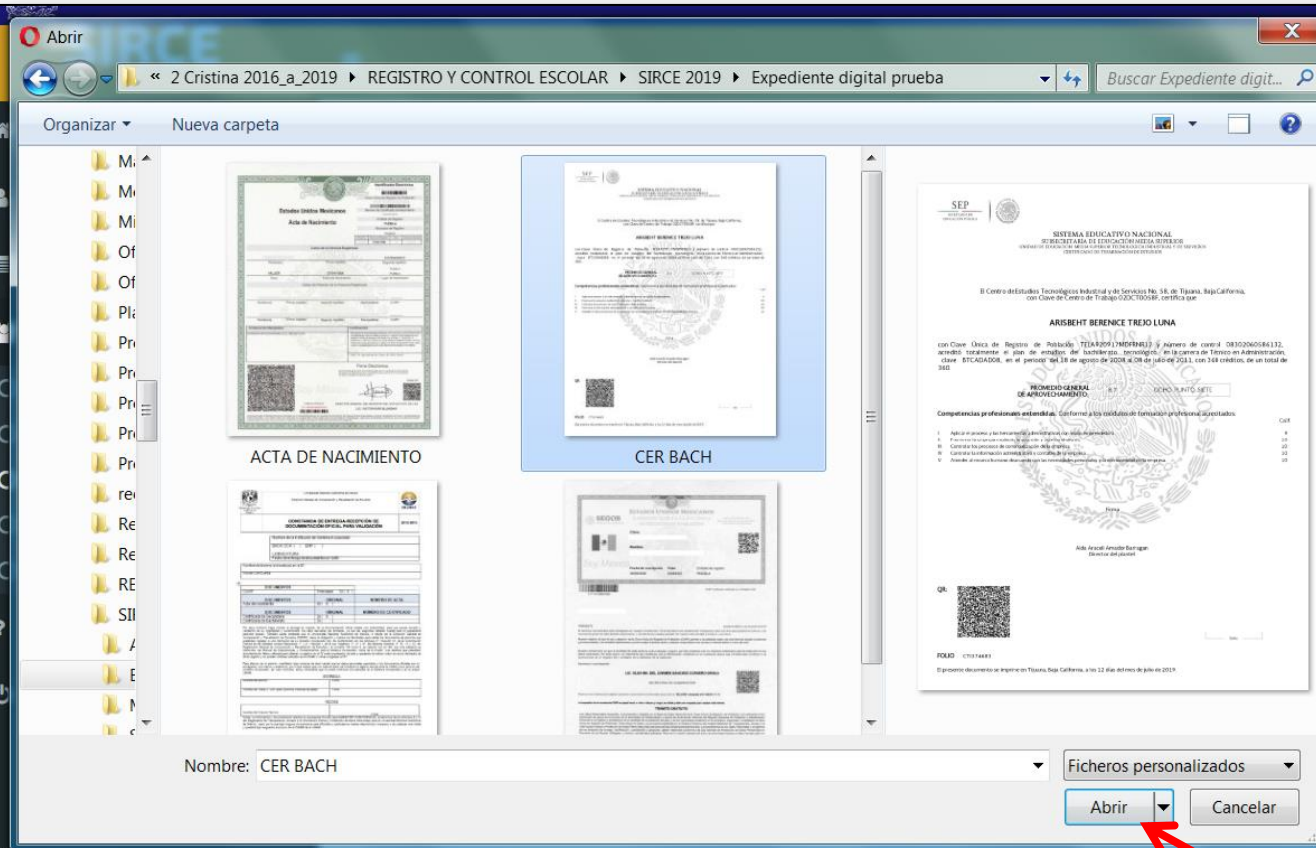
Abrir

« 2 Cristina 2016_a_2019 ▸ REGISTRO Y CONTROL ESCOLAR ▸ SIRCE 2019 ▸ Expediente digital prueba

Buscar Expediente digit...

Organizar ▾ Nueva carpeta

Ma
Mc
Mi
Of
Of
Pla
Pr
Pr
Pr
Pr
Pr
rec
Re
Re
RE
SII
A
E
M

ACTA DE NACIMIENTO

CER BACH

SEP

SISTEMA EDUCATIVO NACIONAL

El Centro de Estudios Tecnológicos Industrial y de Servicios No. 58, de Tijuana, Baja California, con Clave de Centro de Trabajo 02DCT0058F, certifica que

ARISBEHT BERENICE TREJO LUNA

con Clave Única de Registro de Población TELA920917MBCRNR03 y número de control 08302060586132, acreditó totalmente el plan de estudios del bachillerato tecnológico, en la carrera de Técnico en Administración, clave BTCADAD08, en el periodo del 18 de agosto de 2008 al 08 de julio de 2011, con 348 créditos, de un total de 360

PROMEDIO GENERAL DE APROVECHAMIENTO 8.7 OCHO PUNTO SIETE

Competencias profesionales extendidas. Conforme a los módulos de formación profesional acreditados:

QR

FOLIO

El presente documento se imprime en Tijuana, Baja California, a los 12 días del mes de julio de 2019.

Nombre: CER BACH

Ficheros personalizados

Abrir

Cancelar